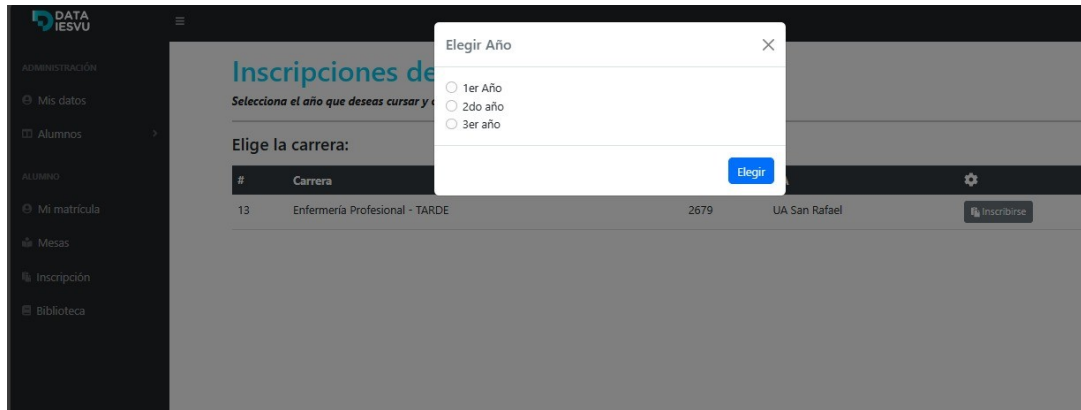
DATA IESVU

ADMINISTRACIÓN
Mis datos
Alumnos

ALUMNO
Mi matrícula
Mesas
Inscripción
Biblioteca

Inscripciones de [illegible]

Selecciona el año que deseas cursar y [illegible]

Elige la carrera:

| # | Carrera | | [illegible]A | |
|---|---|---|---|---|
| 13 | Enfermería Profesional - TARDE | 2679 | UA San Rafael | Inscribirse |

Elegir Año

1er Año
2do año
3er año

Elegir